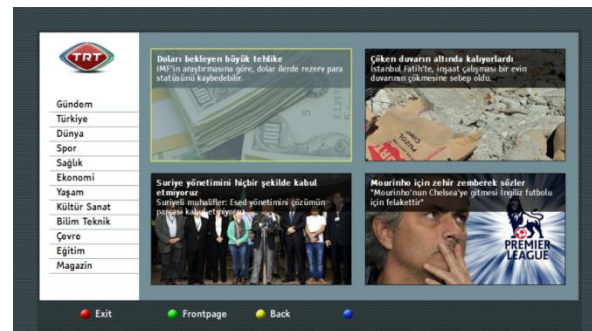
TRT

Gündem
Türkiye
Dünya
Spor
Sağlık
Ekonomi
Yaşam
Kültür Sanat
Bilim Teknik
Çevre
Eğitim
Magazin

Doları bekleyen büyük tehlike
IMF'in araştırmasına göre, dolar ilerde rezerv para statüsünü kaybedebilir.

Çöken duvarın altında kalıyorlardı
İstanbul Fatih'te, inşaat çalışması bir evin duvarının çökmesine sebep oldu.

Suriye yönetimini hiçbir şekilde kabul etmiyoruz
Suriyeli muhalifler: Esed yönetimini çözümün parçası kabul etmiyoruz

Mourinho için zehir zemberek sözler
"Mourinho'nun Chelsea'ye gitmesi İngiliz futbolu için felakettir"

PREMIER LEAGUE

Exit
Frontpage
Back